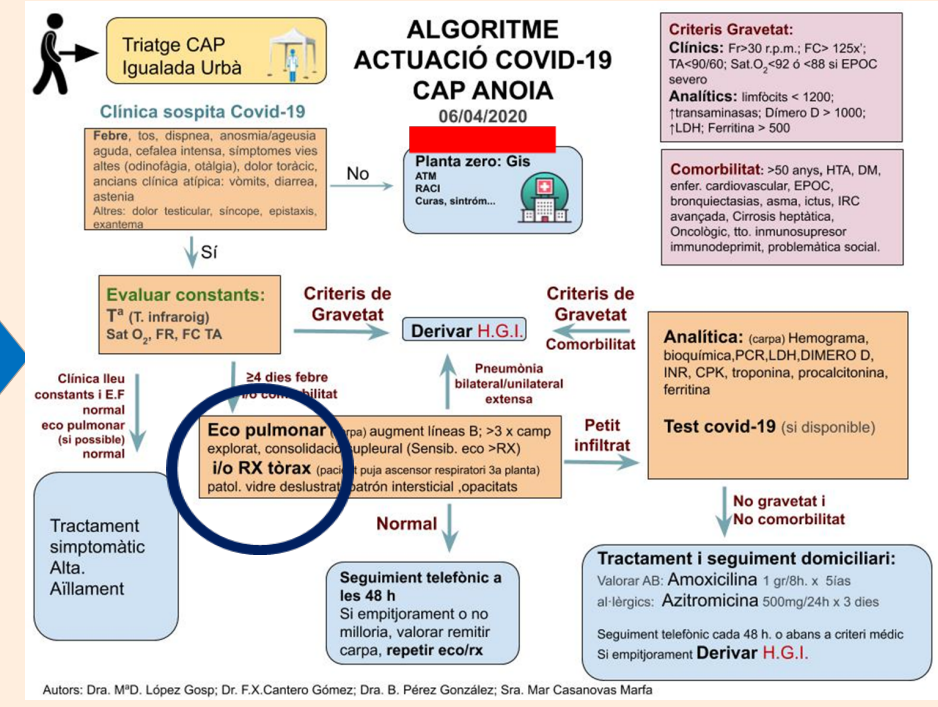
Triatge CAP Igualada Urbà

ALGORITME ACTUACIÓ COVID-19 CAP ANOIA
06/04/2020

Criteris Gravetat:
Clínics: Fr>30 r.p.m.; FC> 125x'; TA<90/60; Sat.O$_2$<92 ó <88 si EPOC severo
Analítics: limfòcits < 1200; ↑transaminasas; Dímero D > 1000; ↑LDH; Ferritina > 500

Clínica sospita Covid-19
Febre, tos, dispnea, anosmia/ageusia aguda, cefalea intensa, símptomes vies altes (odinofàgia, otàlgia), dolor toràcic, ancians clínica atípica: vòmits, diarrea, astenia
Altres: dolor testicular, síncope, epistaxis, exantema

No

Planta zero: Gis
ATM
RACI
Curas, sintróm...

Comorbilitat: >50 anys, HTA, DM, enfer. cardiovascular, EPOC, bronquiectasias, asma, ictus, IRC avançada, Cirrosis heptàtica, Oncològic, tto. inmunosupresor immunodeprimit, problemàtica social.

Sí

Evaluar constants:
Tª (T. infraroig)
Sat O$_2$, FR, FC TA

Criteris de Gravetat

Derivar H.G.I.

Criteris de Gravetat
Comorbilitat

Analítica: (carpa) Hemograma, bioquímica,PCR,LDH,DIMERO D, INR, CPK, troponina, procalcitonina, ferritina

Test covid-19 (si disponible)

Clínica lleu constants i E.F normal eco pulmonar (si possible) normal

≥4 dies febre i/o com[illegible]bilitat

Pneumònia bilateral/unilateral extensa

Eco pulmonar ([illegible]rpa) augment líneas B; >3 x camp explorat, consolidació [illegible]subpleural (Sensib. eco >RX)
i/o RX tòrax (pacient puja ascensor respiratori 3a planta)
patol. vidre deslustrat patrón intersticial ,opacitats

Petit infiltrat

No gravetat i No comorbilitat

Tractament simptomàtic
Alta.
Aïllament

Normal

Seguiment telefònic a les 48 h
Si empitjorament o no milloria, valorar remitir carpa, repetir eco/rx

Tractament i seguiment domiciliari:
Valorar AB: Amoxicilina 1 gr/8h. x 5ías
al·lèrgics: Azitromicina 500mg/24h x 3 dies
Seguiment telefònic cada 48 h. o abans a criteri mèdic
Si empitjorament Derivar H.G.I.

Autors: Dra. MªD. López Gosp; Dr. F.X.Cantero Gómez; Dra. B. Pérez González; Sra. Mar Casanovas Marfa